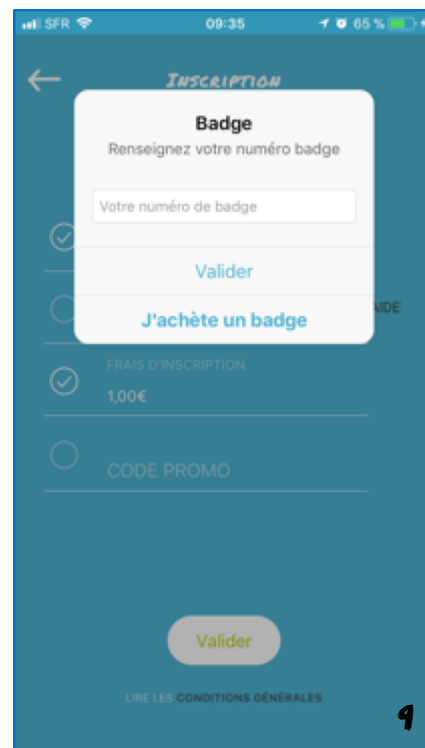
SFR 09:35 65 %

Inscription

Badge
Renseignez votre numéro badge

Votre numéro de badge

Valider

J'achète un badge

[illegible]UDE

FRAIS D'INSCRIPTION
1,00€

CODE PROMO

Valider

LIRE LES CONDITIONS GÉNÉRALES

9